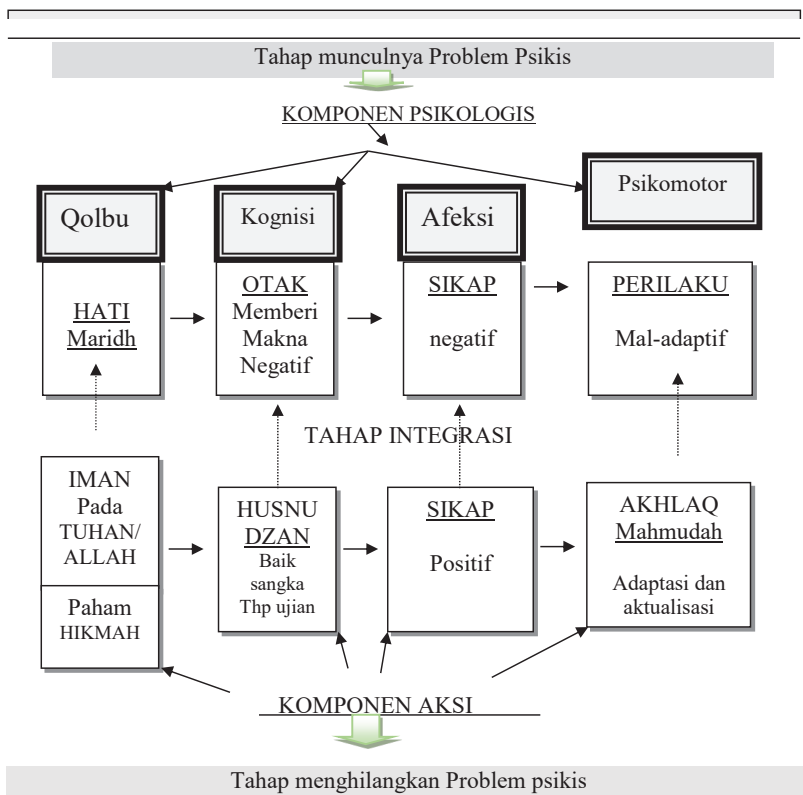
Tahap munculnya Problem Psikis

KOMPONEN PSIKOLOGIS

Qolbu

Kognisi

Afeksi

Psikomotor

HATI Maridh

OTAK Memberi Makna Negatif

SIKAP negatif

PERILAKU Mal-adaptif

TAHAP INTEGRASI

IMAN Pada TUHAN/ ALLAH

Paham HIKMAH

HUSNU DZAN Baik sangka Thp ujian

SIKAP Positif

AKHLAQ Mahmudah Adaptasi dan aktualisasi

KOMPONEN AKSI

Tahap menghilangkan Problem psikis